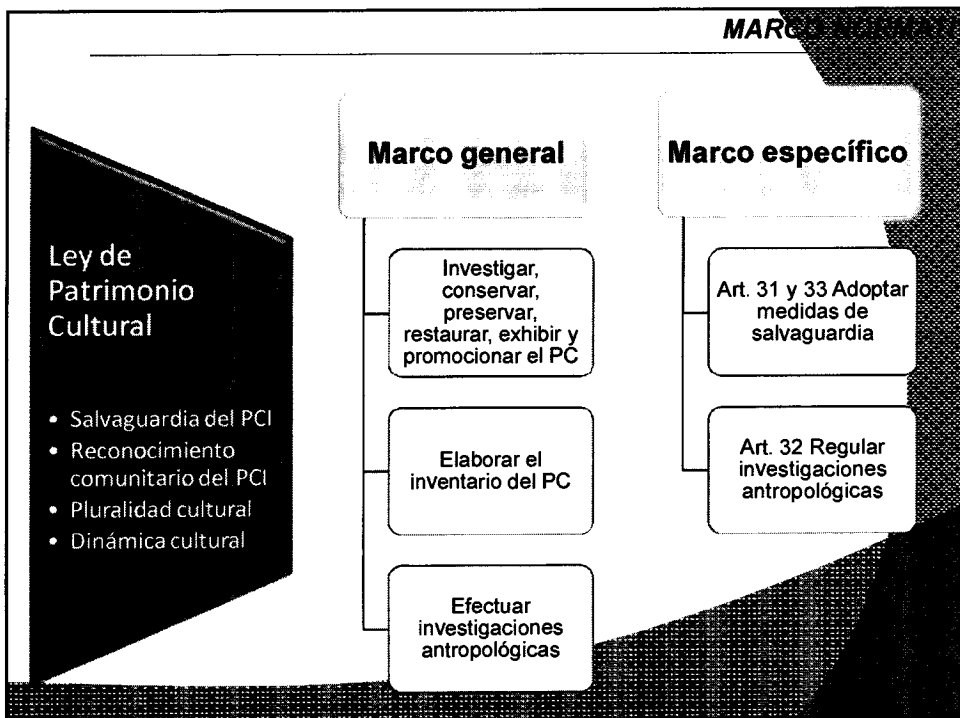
MARCO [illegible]

Ley de Patrimonio Cultural

• Salvaguardia del PCI
• Reconocimiento comunitario del PCI
• Pluralidad cultural
• Dinámica cultural

Marco general

Investigar, conservar, preservar, restaurar, exhibir y promocionar el PC

Elaborar el inventario del PC

Efectuar investigaciones antropológicas

Marco específico

Art. 31 y 33 Adoptar medidas de salvaguardia

Art. 32 Regular investigaciones antropológicas